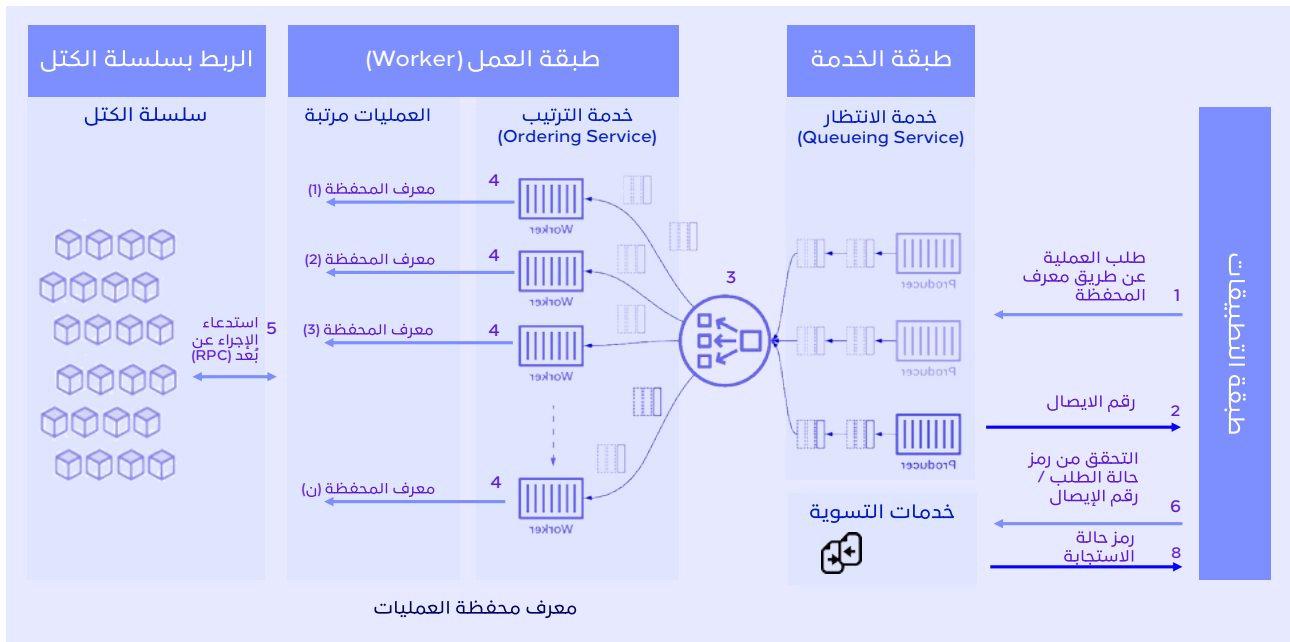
الربط بسلسلة الكتل

سلسلة الكتل

طبقة العمل (Worker)

العمليات مرتبة

خدمة الترتيب (Ordering Service)

طبقة الخدمة

خدمة الانتظار (Queueing Service)

منصة التطبيقات

4 معرف المحفظة (1)

4 معرف المحفظة (2)

4 معرف المحفظة (3)

4 معرف المحفظة (ن)

Worker

Worker

Worker

Worker

3

Producer

Producer

Producer

1 طلب العملية عن طريق معرف المحفظة

2 رقم الايصال

التحقق من رمز حالة الطلب / رقم الإيصال 6

رمز حالة الاستجابة 8

5 استدعاء الإجراء عن بُعد (RPC)

خدمات التسوية

معرف محفظة العمليات